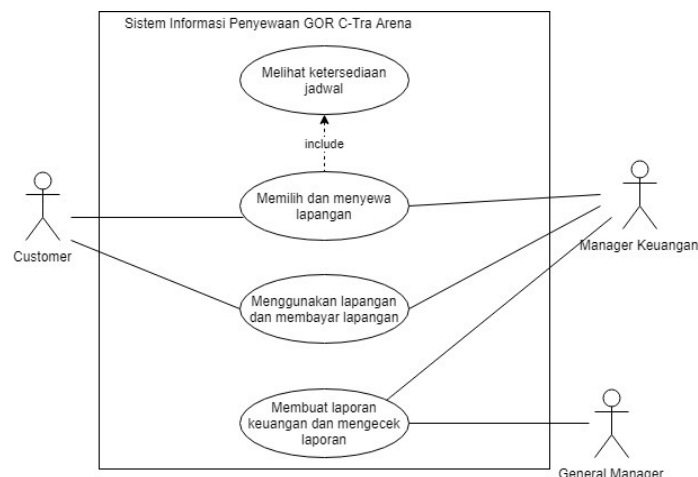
Sistem Informasi Penyewaan GOR C-Tra Arena

Melihat ketersediaan jadwal

include

Memilih dan menyewa lapangan

Customer

Manager Keuangan

Menggunakan lapangan dan membayar lapangan

Membuat laporan keuangan dan mengecek laporan

General Manager